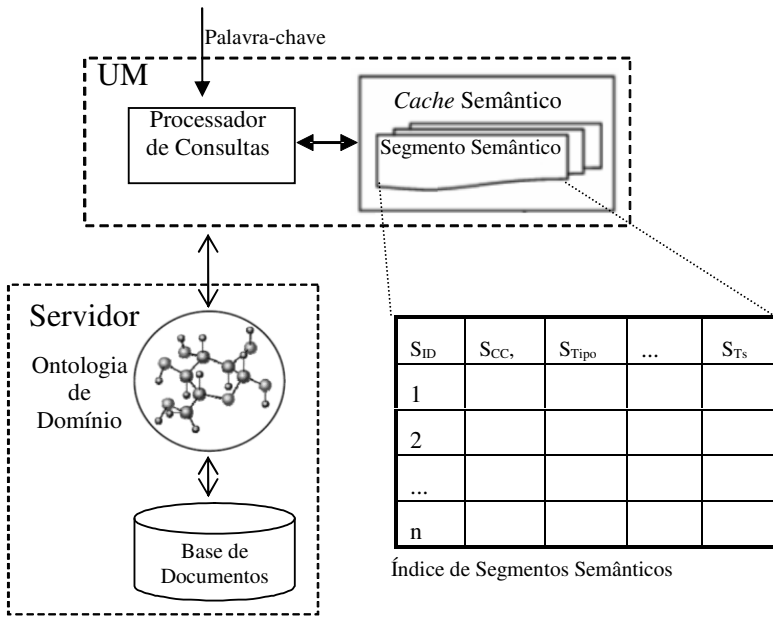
Palavra-chave

UM

Processador de Consultas

*Cache* Semântico

Segmento Semântico

Servidor

Ontologia de Domínio

Base de Documentos

| $S_{ID}$ | $S_{CC}$, | $S_{Tipo}$ | ... | $S_{Ts}$ |
|---|---|---|---|---|
| 1 | | | | |
| 2 | | | | |
| ... | | | | |
| n | | | | |

Índice de Segmentos Semânticos